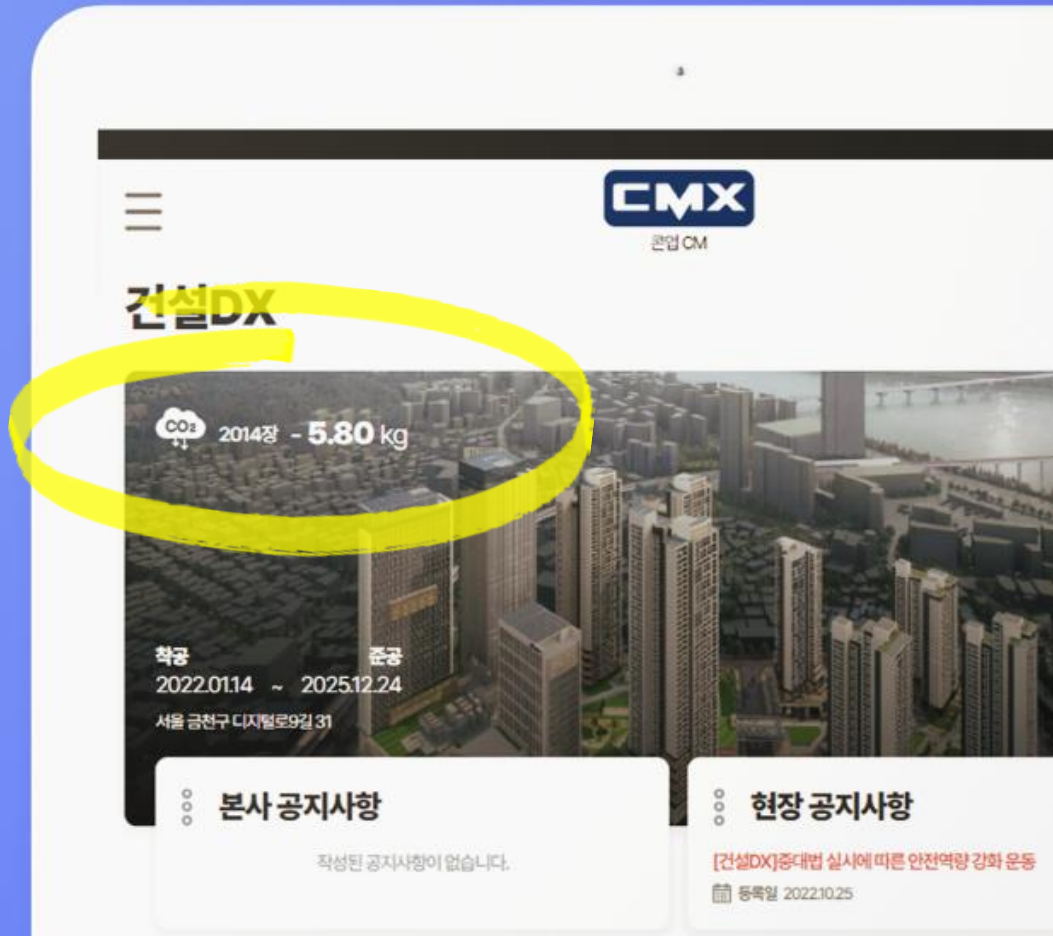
CMX
콘업 CM

건설DX

$CO_2$ 2014장 - 5.80 kg

착공 준공
2022.01.14 ~ 2025.12.24
서울 금천구 디지털로9길 31

본사 공지사항
작성된 공지사항이 없습니다.

현장 공지사항
[건설DX]중대법 실시에 따른 안전역량 강화 운동
등록일 2022.10.25